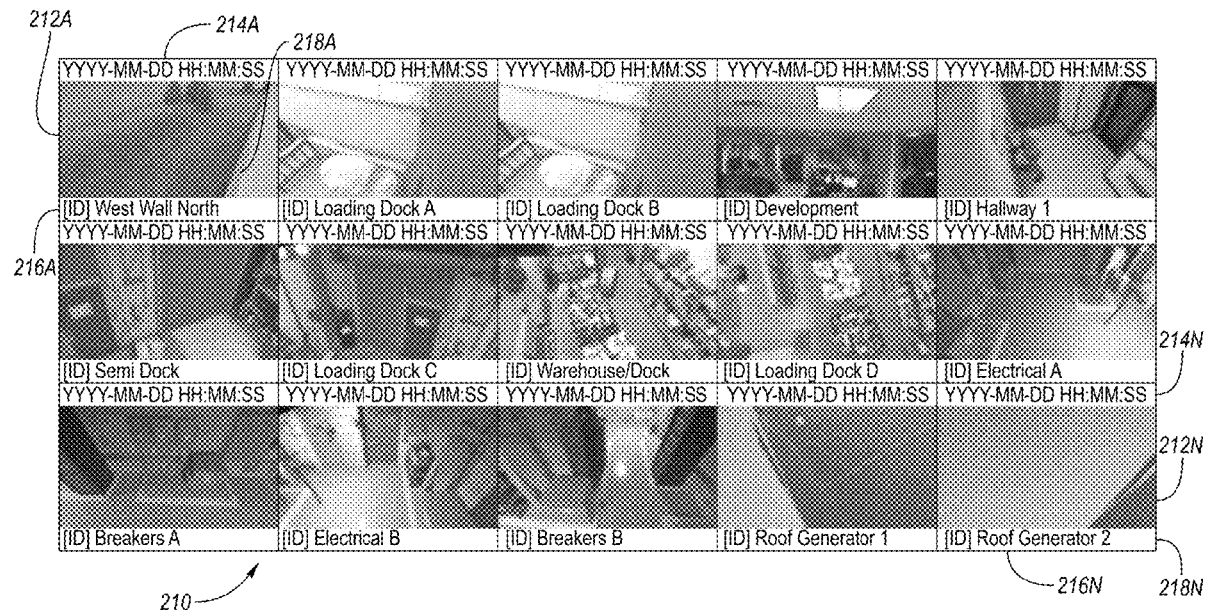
212A
214A
218A

YYYY-MM-DD HH:MM:SS
[ID] West Wall North

YYYY-MM-DD HH:MM:SS
[ID] Loading Dock A

YYYY-MM-DD HH:MM:SS
[ID] Loading Dock B

YYYY-MM-DD HH:MM:SS
[ID] Development

YYYY-MM-DD HH:MM:SS
[ID] Hallway 1

216A

YYYY-MM-DD HH:MM:SS
[ID] Semi Dock

YYYY-MM-DD HH:MM:SS
[ID] Loading Dock C

YYYY-MM-DD HH:MM:SS
[ID] Warehouse/Dock

YYYY-MM-DD HH:MM:SS
[ID] Loading Dock D

YYYY-MM-DD HH:MM:SS
[ID] Electrical A

214N

YYYY-MM-DD HH:MM:SS
[ID] Breakers A

YYYY-MM-DD HH:MM:SS
[ID] Electrical B

YYYY-MM-DD HH:MM:SS
[ID] Breakers B

YYYY-MM-DD HH:MM:SS
[ID] Roof Generator 1

YYYY-MM-DD HH:MM:SS
[ID] Roof Generator 2

212N

210
216N
218N